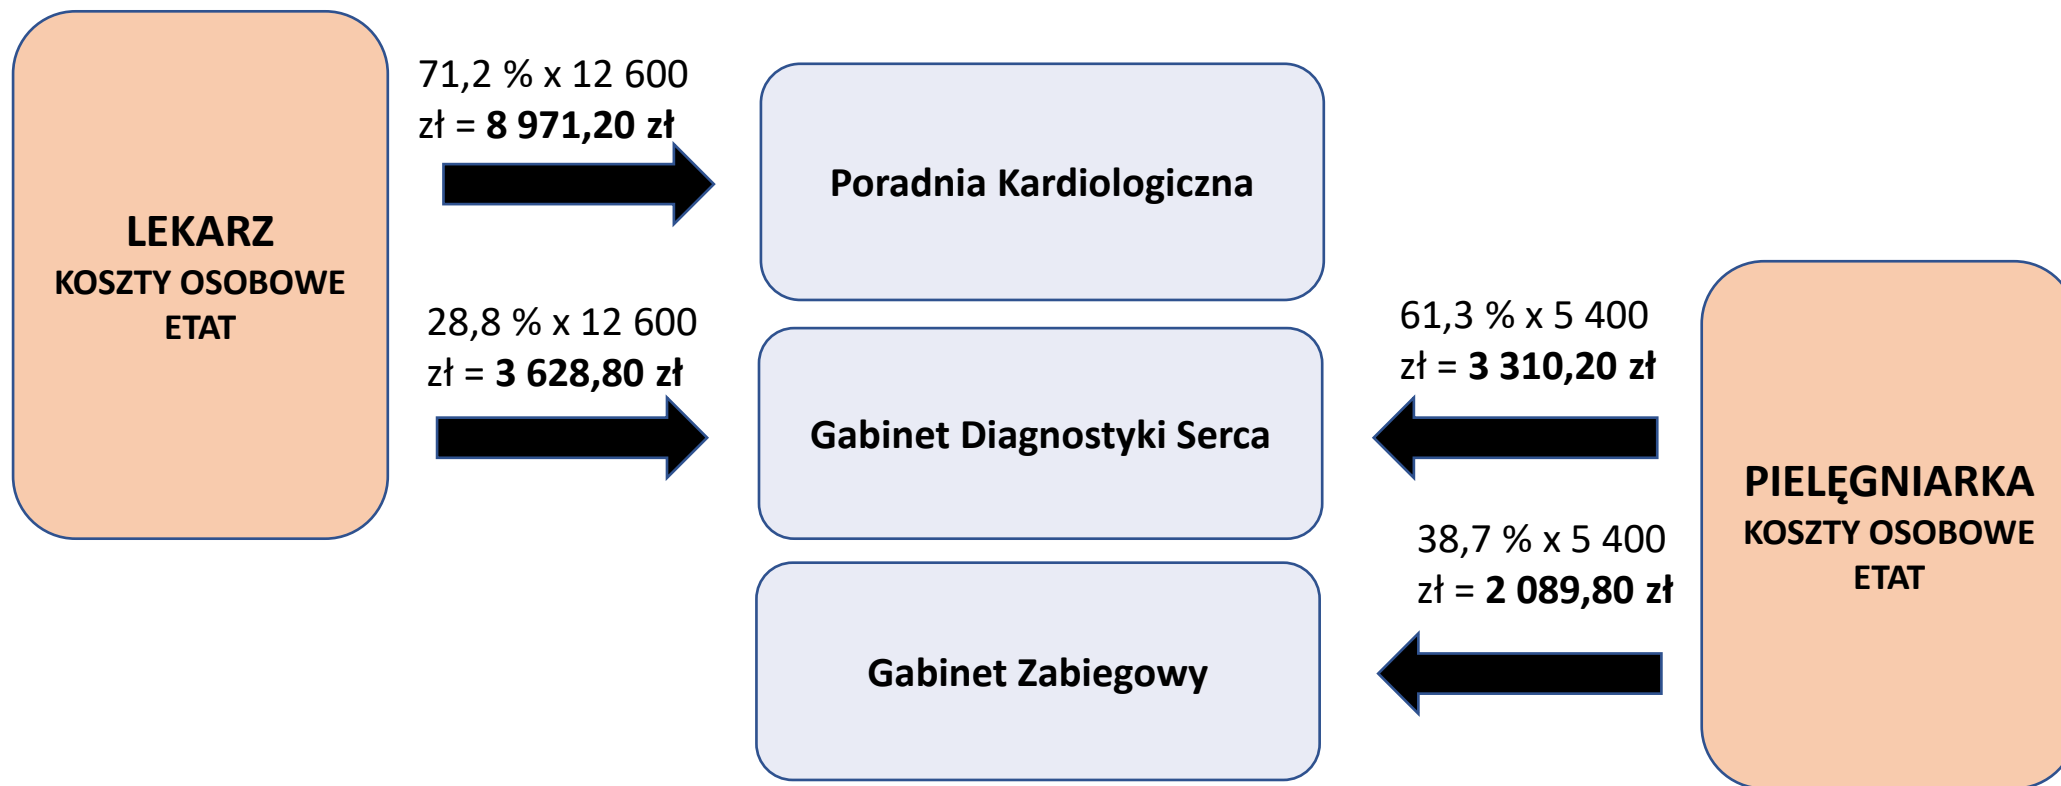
LEKARZ
KOSZTY OSOBOWE
ETAT

71,2 % x 12 600 zł = **8 971,20 zł**

28,8 % x 12 600 zł = **3 628,80 zł**

Poradnia Kardiologiczna

Gabinet Diagnostyki Serca

Gabinet Zabiegowy

61,3 % x 5 400 zł = **3 310,20 zł**

38,7 % x 5 400 zł = **2 089,80 zł**

PIELĘGNIARKA
KOSZTY OSOBOWE
ETAT